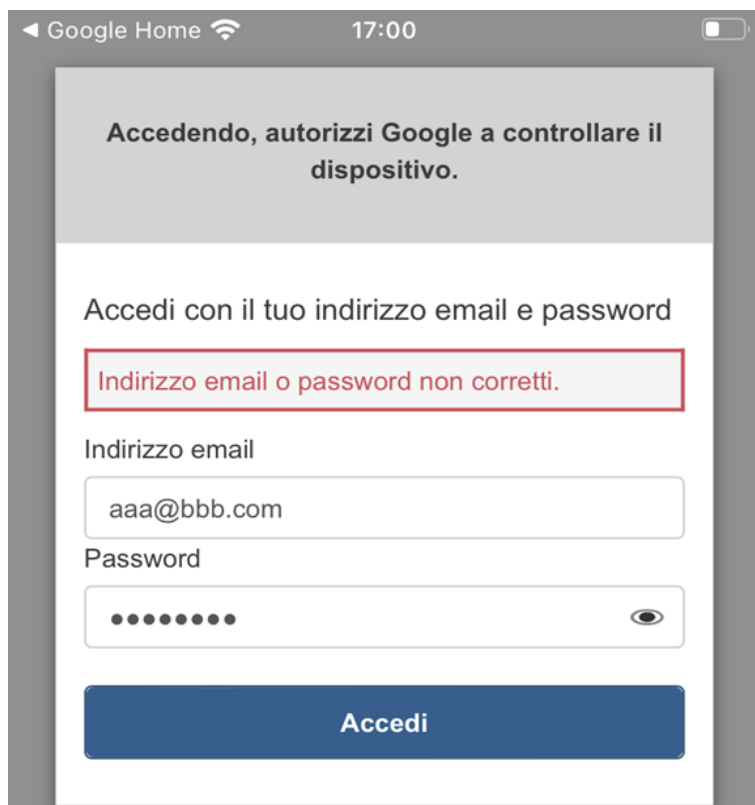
◀ Google Home 17:00

Accedendo, autorizzi Google a controllare il dispositivo.

Accedi con il tuo indirizzo email e password

Indirizzo email o password non corretti.

Indirizzo email

aaa@bbb.com

Password

••••••••

Accedi